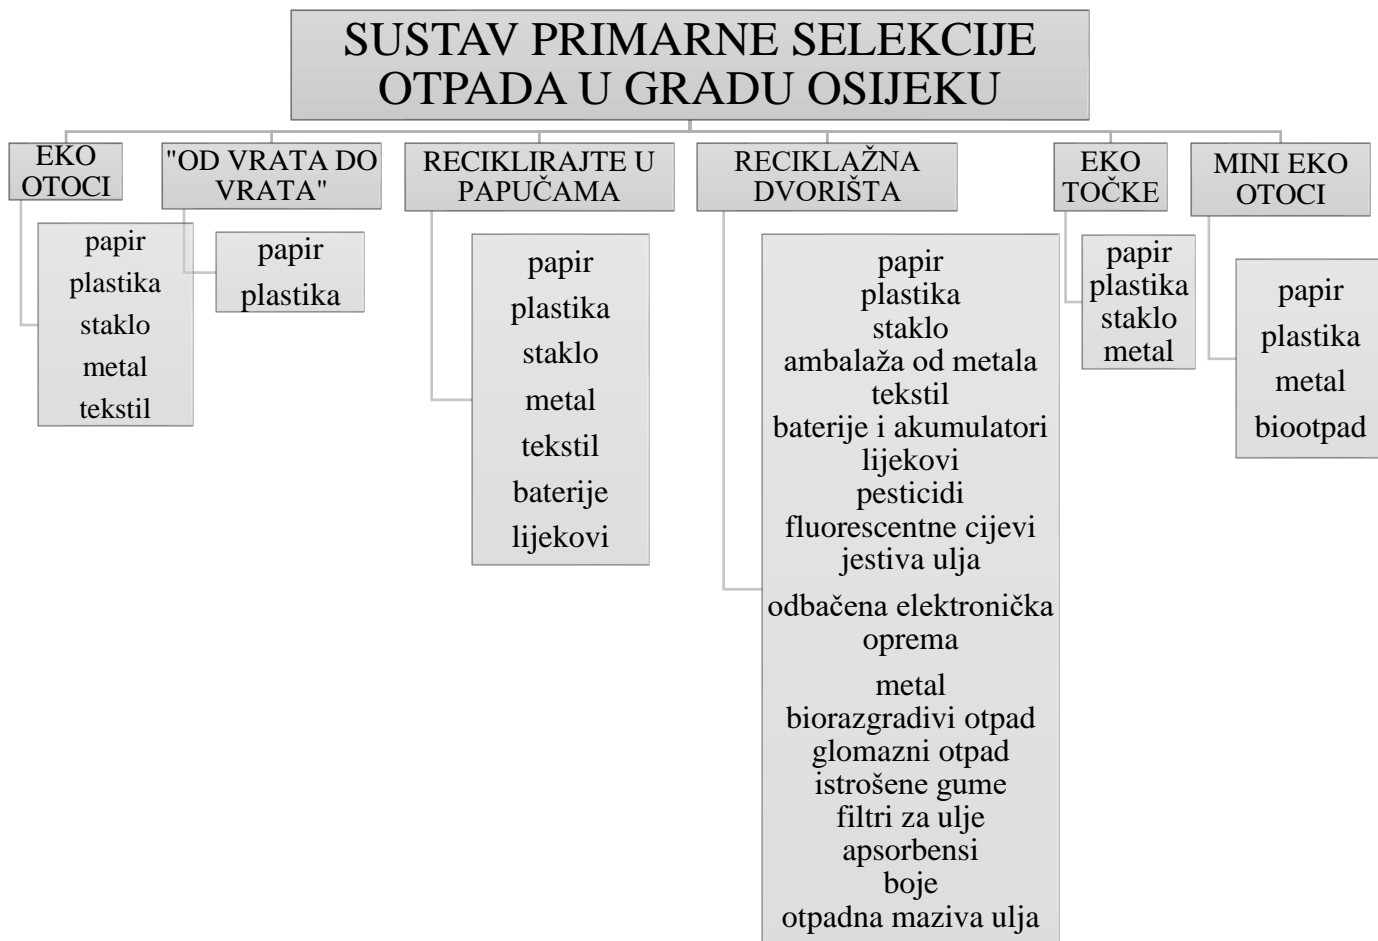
SUSTAV PRIMARNE SELEKCIJE OTPADA U GRADU OSIJEKU

EKO OTOCI

papir
plastika
staklo
metal
tekstil

"OD VRATA DO VRATA"

papir
plastika

RECIKLIRAJTE U PAPUČAMA

papir
plastika
staklo
metal
tekstil
baterije
lijekovi

RECIKLAŽNA DVORIŠTA

papir
plastika
staklo
ambalaža od metala
tekstil
baterije i akumulatori
lijekovi
pesticidi
fluorescentne cijevi
jestiva ulja
odbačena elektronička oprema
metal
biorazgradivi otpad
glomazni otpad
istrošene gume
filtri za ulje
apsorbensi
boje
otpadna maziva ulja

EKO TOČKE

papir
plastika
staklo
metal

MINI EKO OTOCI

papir
plastika
metal
biootpad